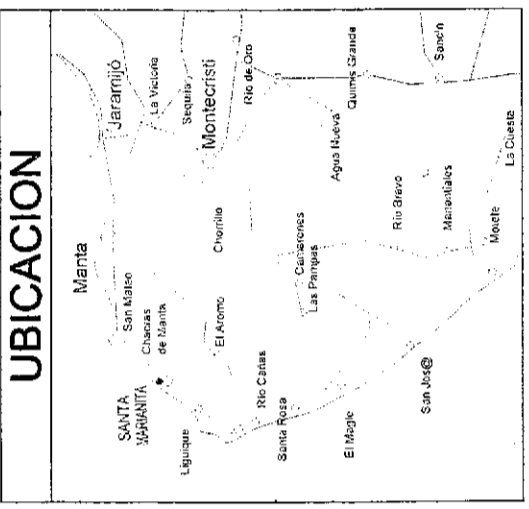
UBICACION

Manta
Jaramijó
La Victoria
Sequita
Montecristi
Rio de Oro
Quimis Grande
Sancán
San Mateo
Chacras de Manta
SANTA MARIANITA
Liguique
El Aromo
Chorrillo
Agua Nueva
Cameroncs
Las Pampas
Rio Cañas
Santa Rosa
El Mogle
San Jos@
Rio Bravo
Manantiales
Motete
La Cueste